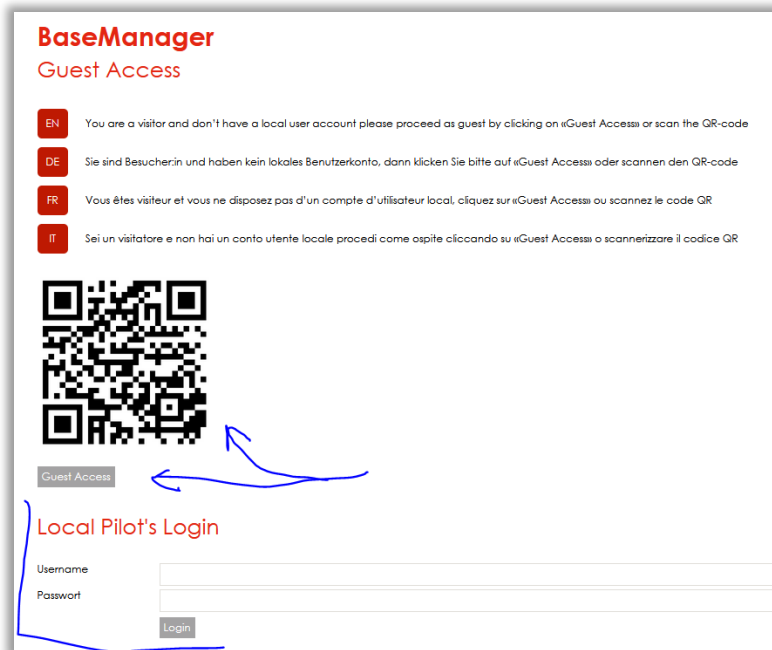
BaseManager
Guest Access

EN You are a visitor and don't have a local user account please proceed as guest by clicking on «Guest Access» or scan the QR-code

DE Sie sind Besucher:in und haben kein lokales Benutzerkonto, dann klicken Sie bitte auf «Guest Access» oder scannen den QR-code

FR Vous êtes visiteur et vous ne disposez pas d'un compte d'utilisateur local, cliquez sur «Guest Access» ou scannez le code QR

IT Sei un visitatore e non hai un conto utente locale procedi come ospite cliccando su «Guest Access» o scannerizzare il codice QR

Guest Access

Local Pilot's Login

Username

Passwort

Login